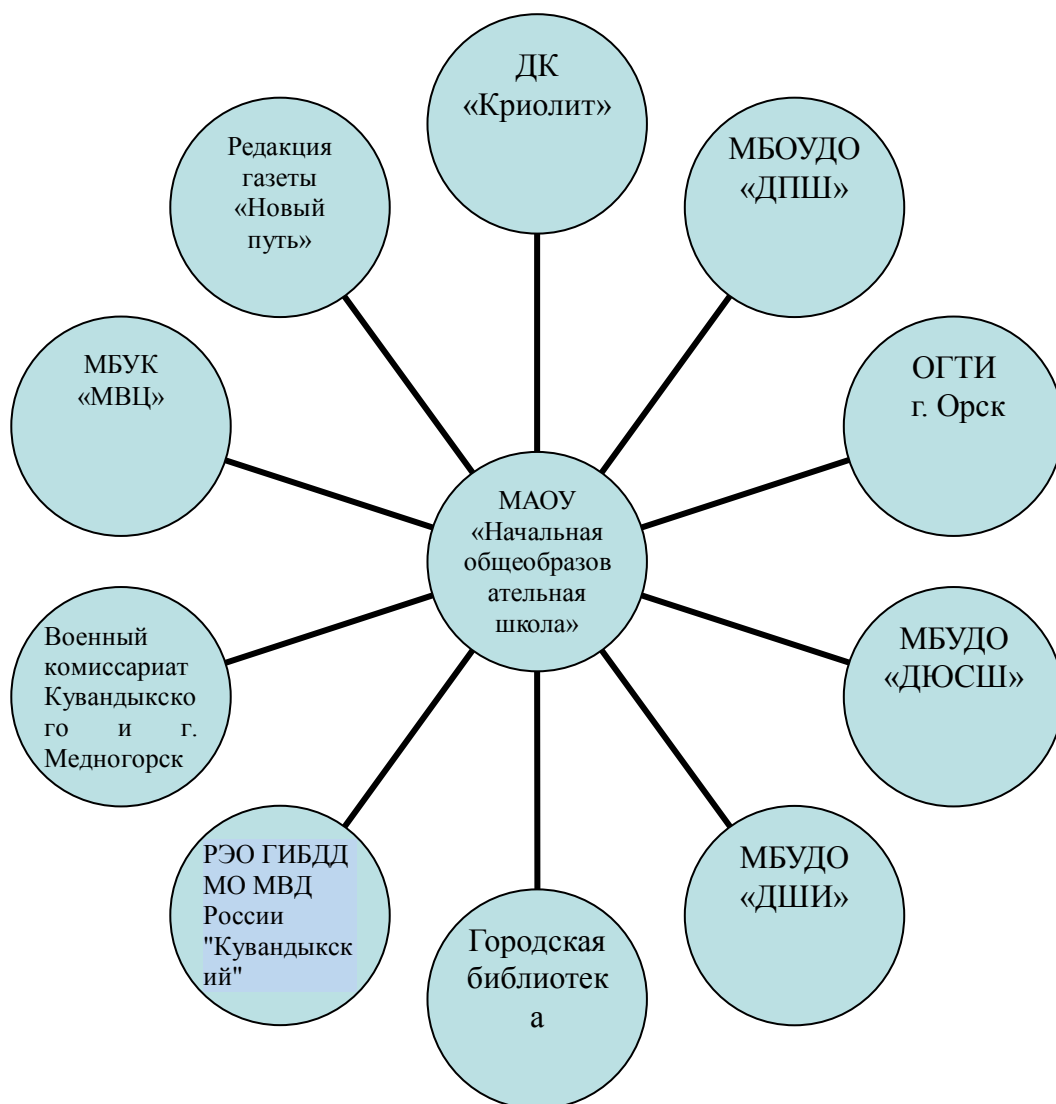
ДК «Криолит»

МБОУДО «ДПШ»

ОГТИ г. Орск

МБУДО «ДЮСШ»

МБУДО «ДШИ»

Городская библиотек а

РЭО ГИБДД МО МВД России "Кувандыкск ий"

Военный комиссариат Кувандыкско го и г. Медногорск

МБУК «МВЦ»

Редакция газеты «Новый путь»

МАОУ «Начальная общеобразов ательная школа»